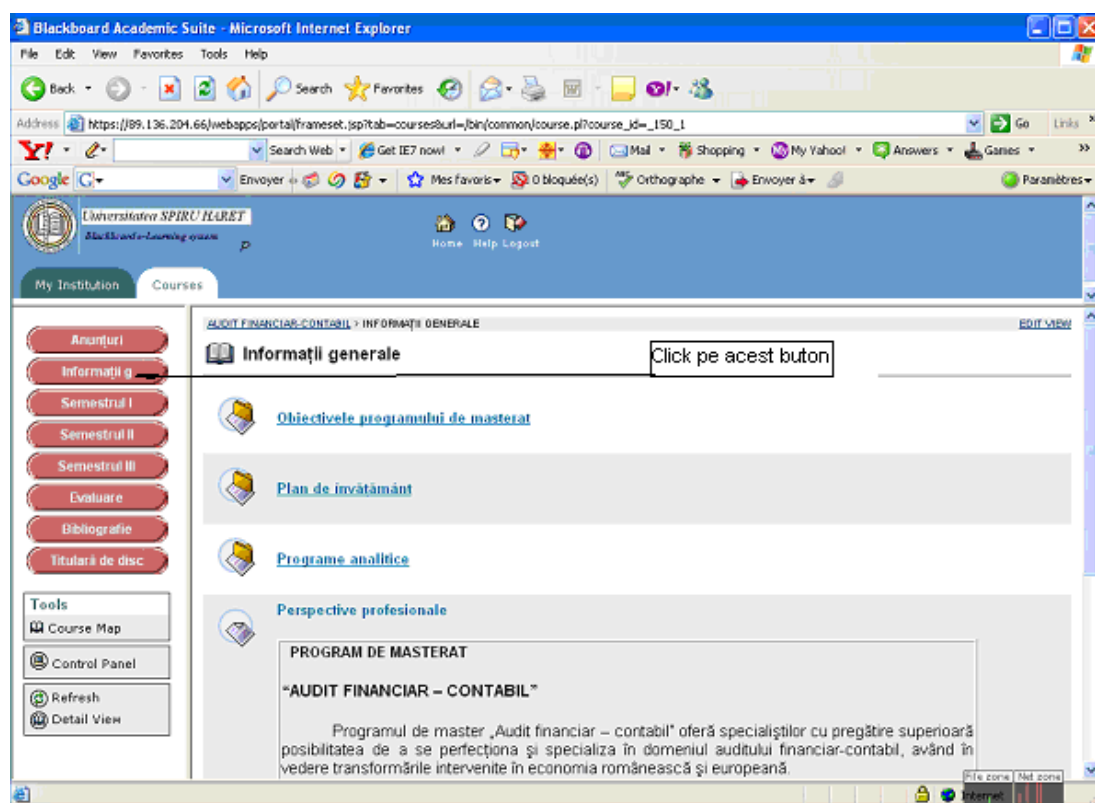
Blackboard Academic Suite - Microsoft Internet Explorer

File Edit View Favorites Tools Help

Back Search Favorites

Address https://89.136.204.66/webapps/portal/frameset.jsp?tab=courses&url=/bin/common/course.pl?course_id=_150_1 Go Links

Search Web Get IE7 now! Mail Shopping My Yahoo! Answers Games

Google Envoyer à Mes favoris 0 bloquée(s) Orthographe Envoyer à Paramètres

Universitatea SPIRU HARET
Blackboard e-Learning system

Home Help Logout

My Institution Courses

Anunţuri
Informaţii g
Semestrul I
Semestrul II
Semestrul III
Evaluare
Bibliografie
Titulară de disc

Tools
Course Map
Control Panel
Refresh
Detail View

AUDIT FINANCIAR-CONTABIL > INFORMAŢII GENERALE EDIT VIEW

Informaţii generale

Click pe acest buton

Obiectivele programului de masterat

Plan de invăţământ

Programe analitice

Perspective profesionale

PROGRAM DE MASTERAT

"AUDIT FINANCIAR – CONTABIL"

Programul de master „Audit financiar – contabil" oferă specialiştilor cu pregătire superioară posibilitatea de a se perfecţiona şi specializa în domeniul auditului financiar-contabil, având în vedere transformările intervenite în economia românească şi europeană.

File zone Net zone
Internet